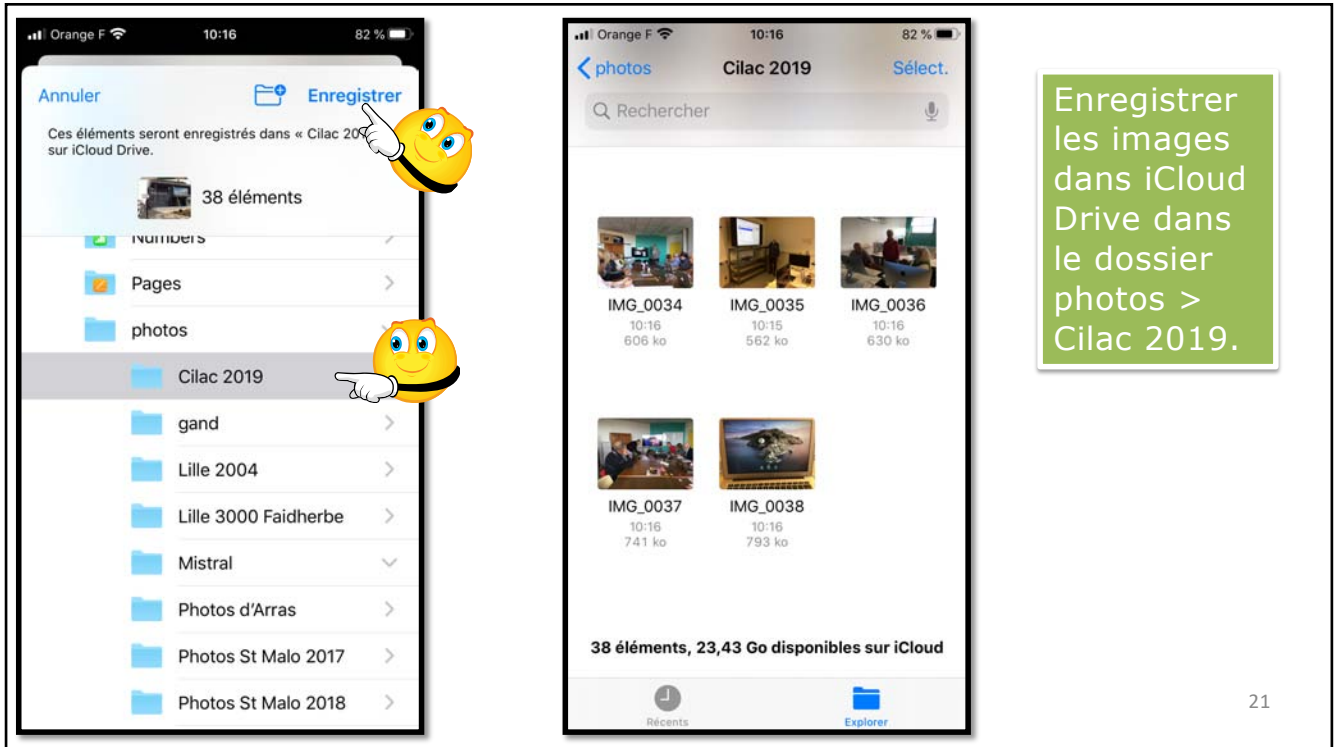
Orange F 10:16 82 %

Annuler Enregistrer

Ces éléments seront enregistrés dans « Cilac 20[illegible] sur iCloud Drive.

38 éléments

Numbers

Pages

photos

Cilac 2019

gand

Lille 2004

Lille 3000 Faidherbe

Mistral

Photos d'Arras

Photos St Malo 2017

Photos St Malo 2018

Orange F 10:16 82 %

photos Cilac 2019 Sélect.

Rechercher

IMG_0034 10:16 606 ko

IMG_0035 10:15 562 ko

IMG_0036 10:16 630 ko

IMG_0037 10:16 741 ko

IMG_0038 10:16 793 ko

38 éléments, 23,43 Go disponibles sur iCloud

Récents Explorer

Enregistrer les images dans iCloud Drive dans le dossier photos > Cilac 2019.

21